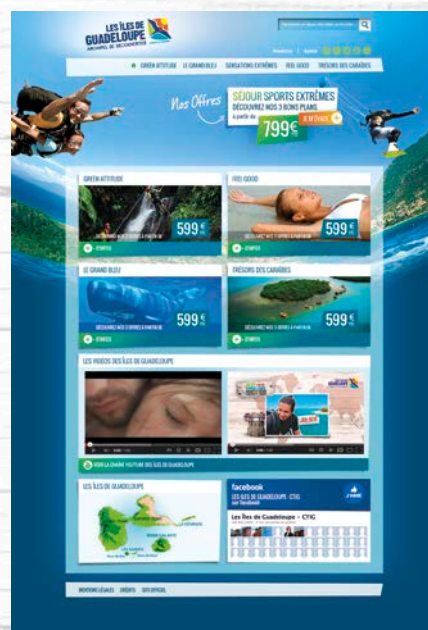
LES ÎLES DE GUADELOUPE
ARCHIPEL DE DÉCOUVERTES

GREEN ATTITUDE | LE GRAND BLEU | SENSATIONS EXTRÊMES | FEEL GOOD | TRÉSORS DES CARAÏBES

Nos Offres
SÉJOUR SPORTS EXTRÊMES
DÉCOUVREZ NOS 3 BONS PLANS
à partir de 799€

GREEN ATTITUDE
599 €
FEEL GOOD
599 €
LE GRAND BLEU
599 €
TRÉSORS DES CARAÏBES
599 €

LES VIDÉOS DES ÎLES DE GUADELOUPE

LES ÎLES DE GUADELOUPE

facebook
LES ÎLES DE GUADELOUPE - CTIG
J'aime
Les Îles de Guadeloupe - CTIG

MENTIONS LÉGALES | CRÉDITS | SITE OFFICIEL